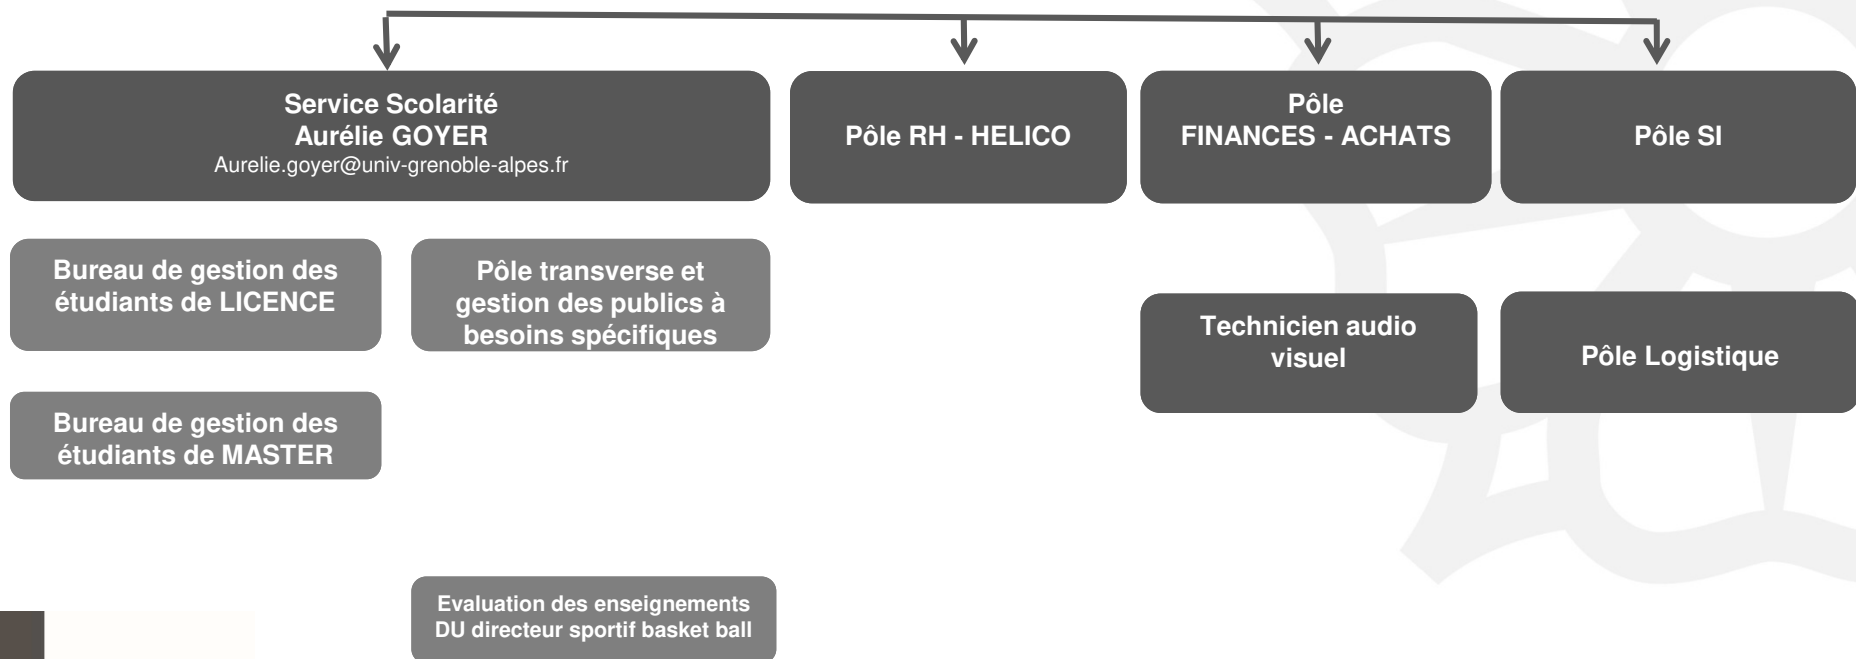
Service Scolarité
Aurélie GOYER
Aurelie.goyer@univ-grenoble-alpes.fr

Pôle RH - HELICO

Pôle
FINANCES - ACHATS

Pôle SI

Bureau de gestion des étudiants de LICENCE

Pôle transverse et gestion des publics à besoins spécifiques

Technicien audio visuel

Pôle Logistique

Bureau de gestion des étudiants de MASTER

Evaluation des enseignements
DU directeur sportif basket ball